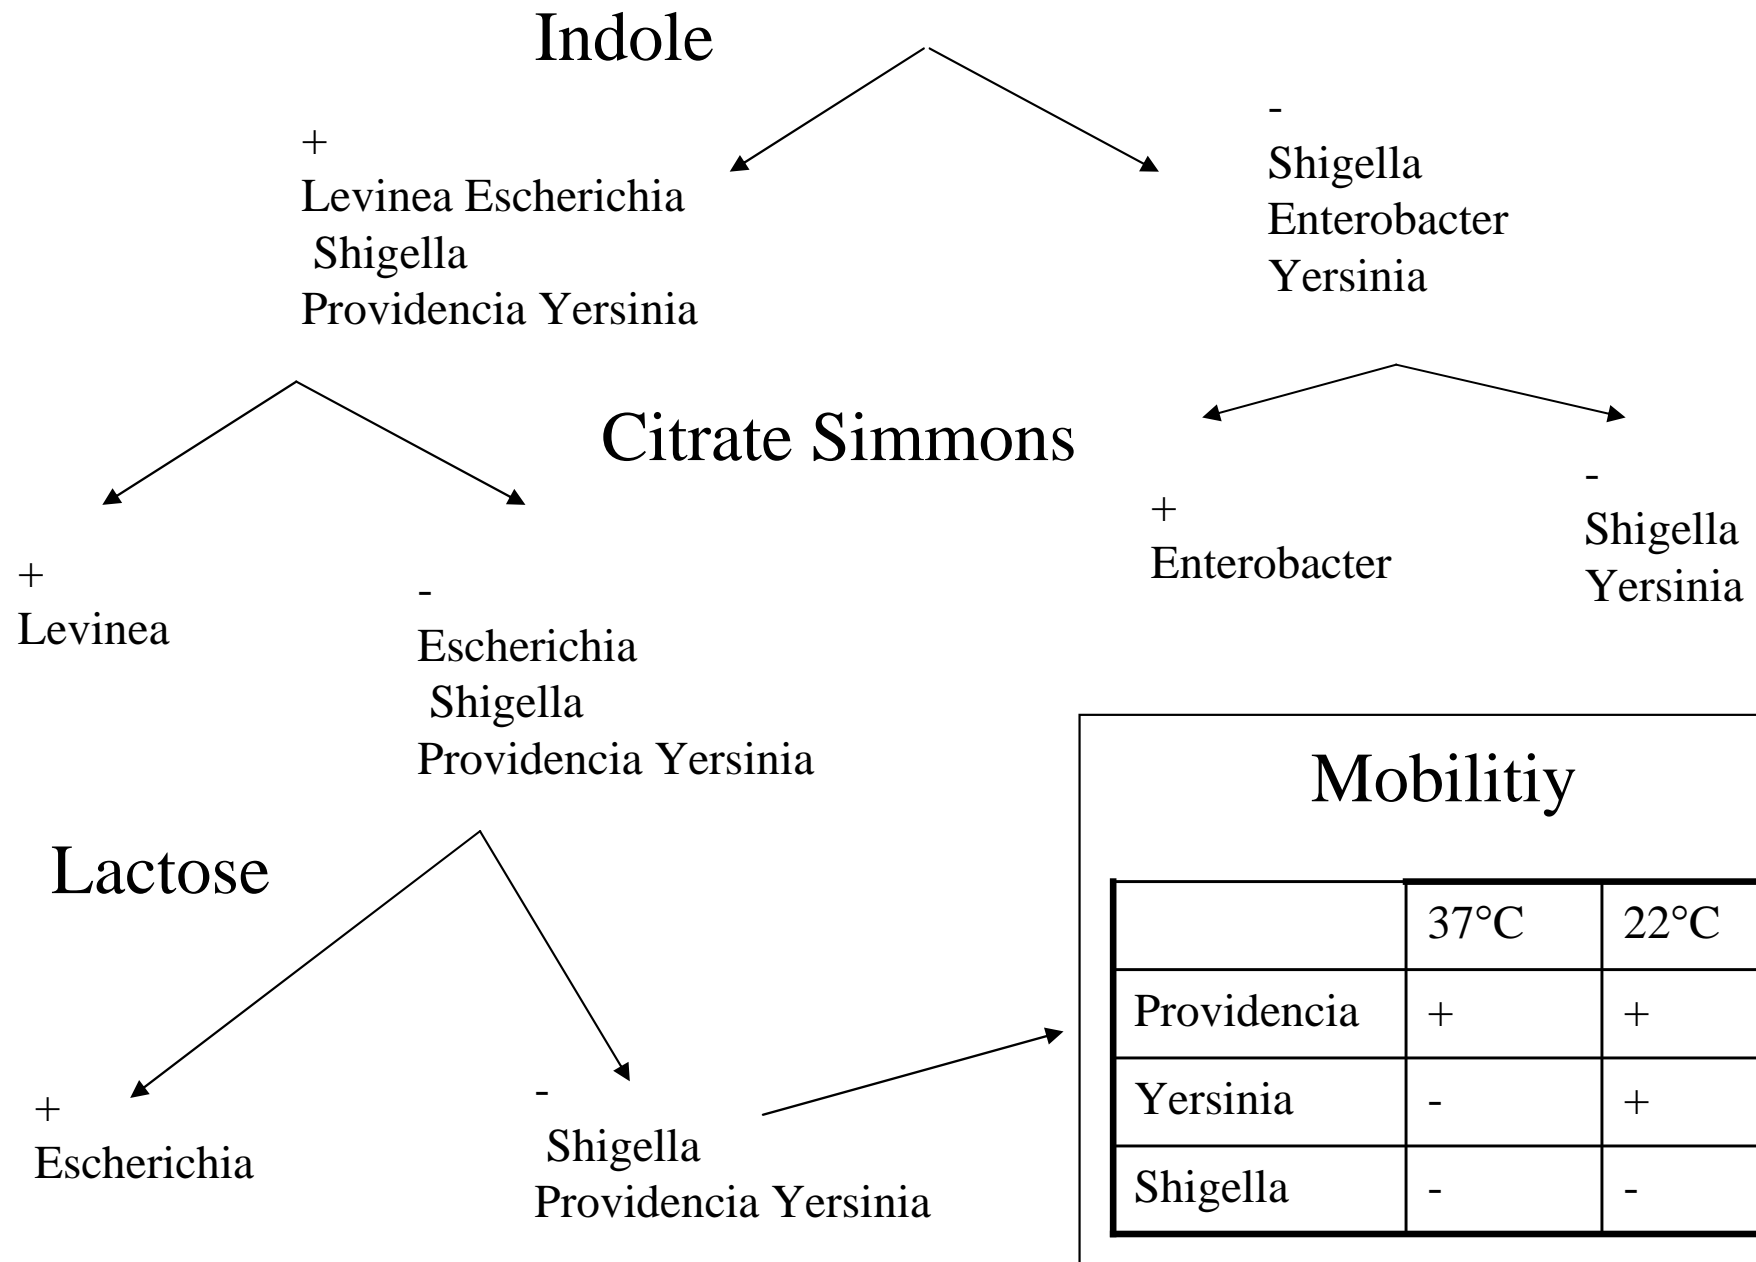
Indole

+
Levinea Escherichia
Shigella
Providencia Yersinia

-
Shigella
Enterobacter
Yersinia

Citrate Simmons

+
Levinea

-
Escherichia
Shigella
Providencia Yersinia

+
Enterobacter

-
Shigella
Yersinia

Lactose

+
Escherichia

-
Shigella
Providencia Yersinia

Mobilitiy

| | 37°C | 22°C |
|---|---|---|
| Providencia | + | + |
| Yersinia | - | + |
| Shigella | - | - |